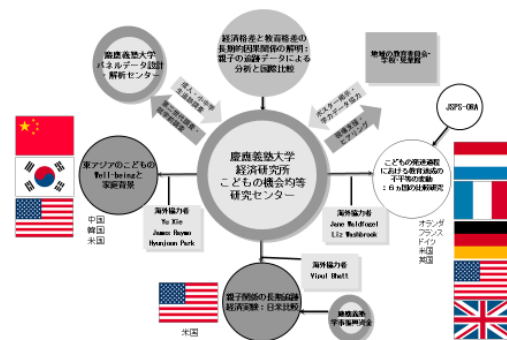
慶應義塾大学
パネルデータ設計・解析センター

経済格差と教育格差の長期的因果関係の解明：親子の追跡データによる分析と国際比較

地域の教育委員会・学校・児童館

JSPS-ORA

成人・小中学生調査協力

第三期科研費調査協力

ポスター発表・共有データ協力

調査協力・ヒアリング

東アジアのこどものWell-beingと家庭背景

慶應義塾大学
経済研究所
こどもの機会均等研究センター

こどもの発達過程における教育達成の不平等の変動：6ヵ国の比較研究

中国
韓国
米国

海外協力者
Yu Xie
James Raymo
Hyunjoon Park

海外協力者
Jane Waldfogel
Liz Washbrook

オランダ
フランス
ドイツ
米国
英国

海外協力者
Vivek Bhatt

親子間の長期追跡経済実験：日米比較

米国

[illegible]